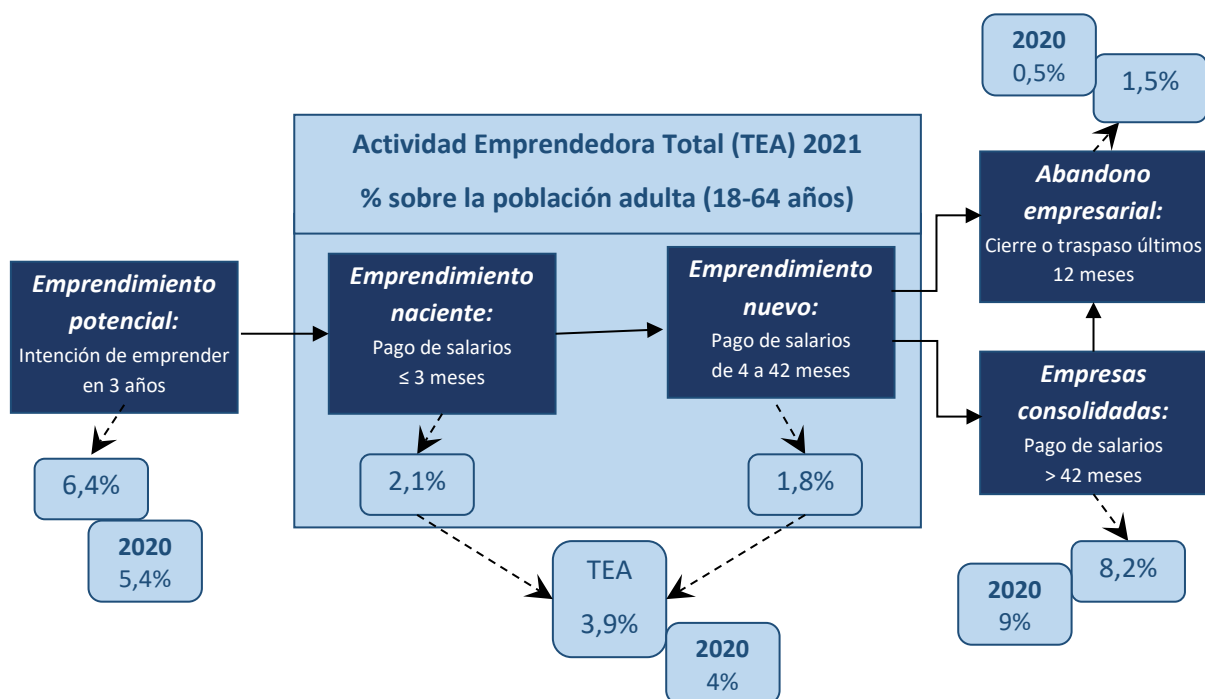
2020
0,5%

1,5%

Actividad Emprendedora Total (TEA) 2021

% sobre la población adulta (18-64 años)

Abandono empresarial:
Cierre o traspaso últimos 12 meses

Emprendimiento potencial:
Intención de emprender en 3 años

Emprendimiento naciente:
Pago de salarios ≤ 3 meses

Emprendimiento nuevo:
Pago de salarios de 4 a 42 meses

Empresas consolidadas:
Pago de salarios > 42 meses

6,4%

2020
5,4%

2,1%

1,8%

TEA
3,9%

2020
4%

8,2%

2020
9%